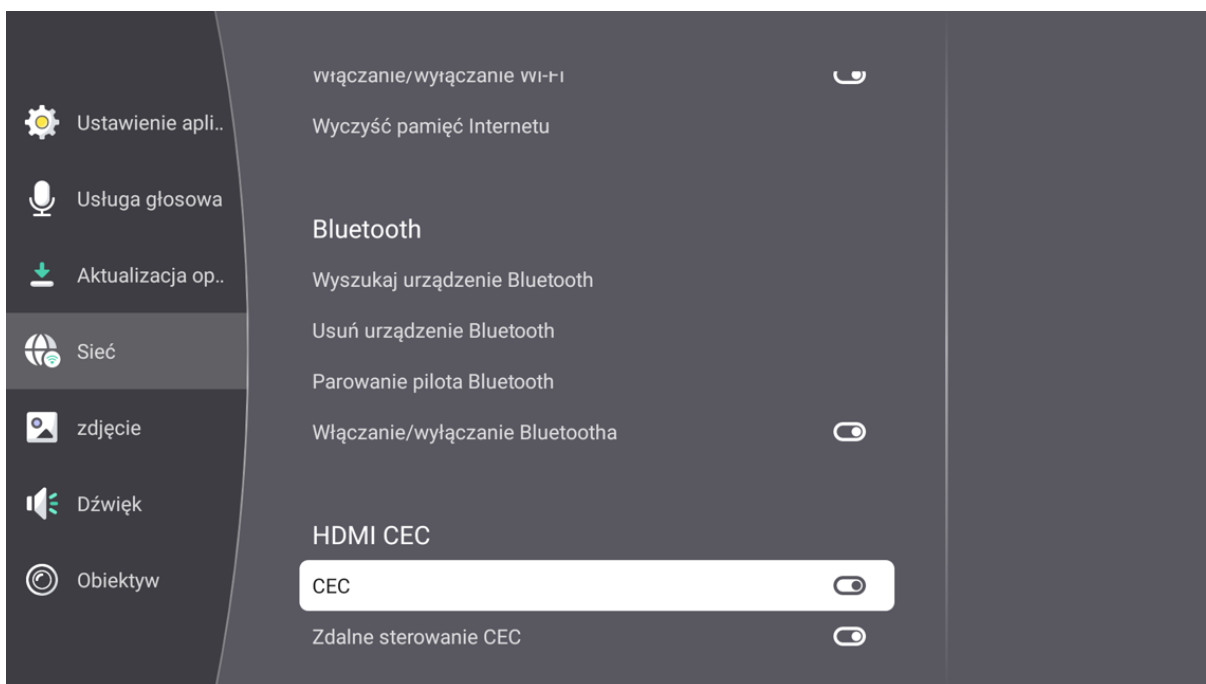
Ustawienie apli..

Usługa głosowa

Aktualizacja op..

Sieć

zdjęcie

Dźwięk

Obiektyw

Włączanie/wyłączanie Wi-Fi

Wyczyść pamięć Internetu

Bluetooth

Wyszukaj urządzenie Bluetooth

Usuń urządzenie Bluetooth

Parowanie pilota Bluetooth

Włączanie/wyłączanie Bluetootha

HDMI CEC

CEC

Zdalne sterowanie CEC